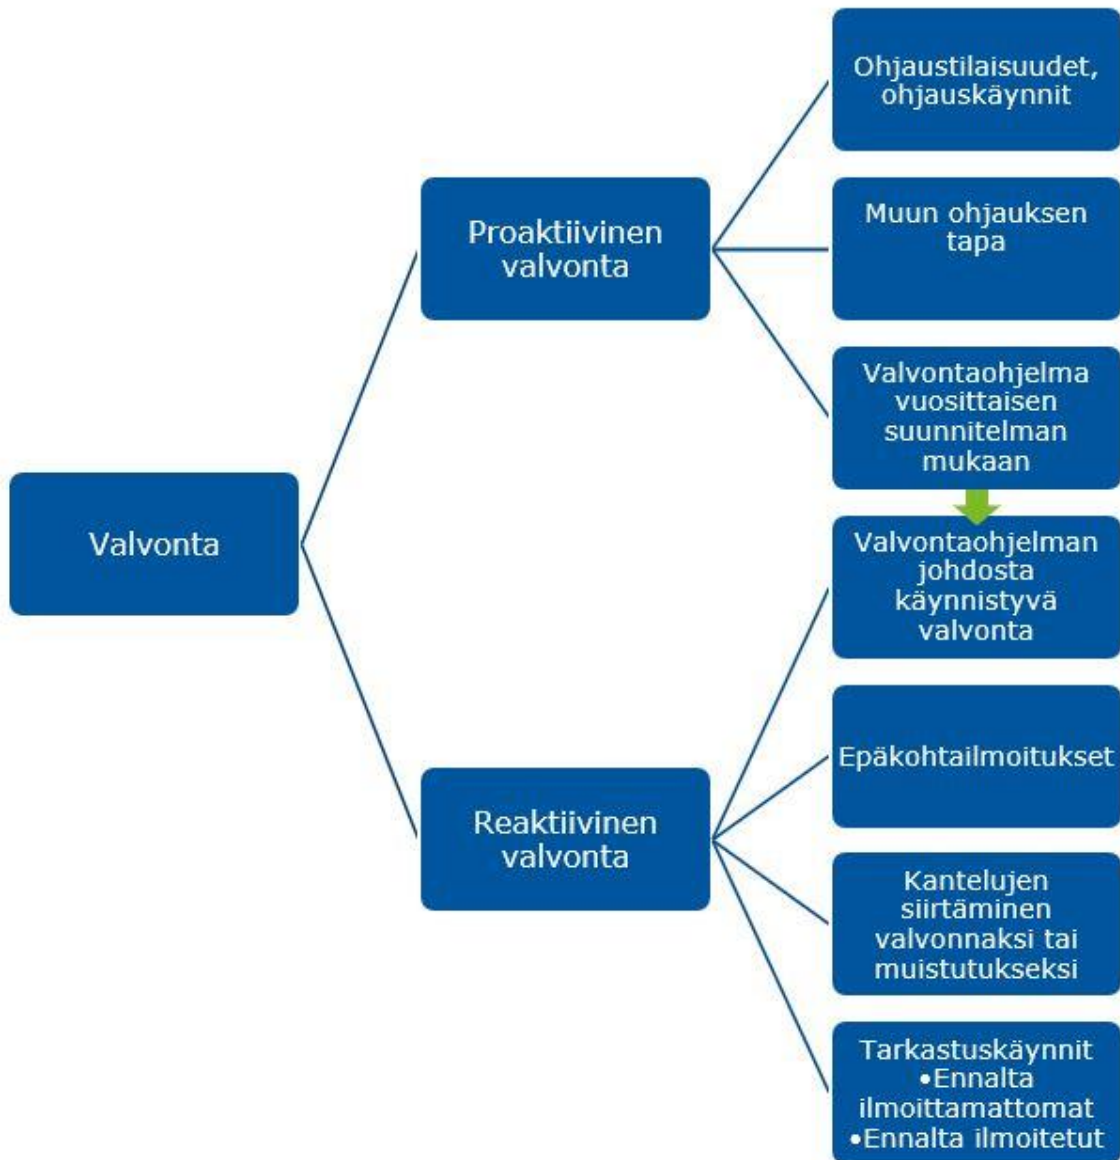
Valvonta

Proaktiivinen valvonta

Ohjaustilaisuudet, ohjauskäynnit

Muun ohjauksen tapa

Valvontaohjelma vuosittaisen suunnitelman mukaan

Valvontaohjelman johdosta käynnistyvä valvonta

Reaktiivinen valvonta

Epäkohtailmoitukset

Kantelujen siirtäminen valvonnaksi tai muistutukseksi

Tarkastuskäynnit
•Ennalta ilmoittamattomat
•Ennalta ilmoitetut